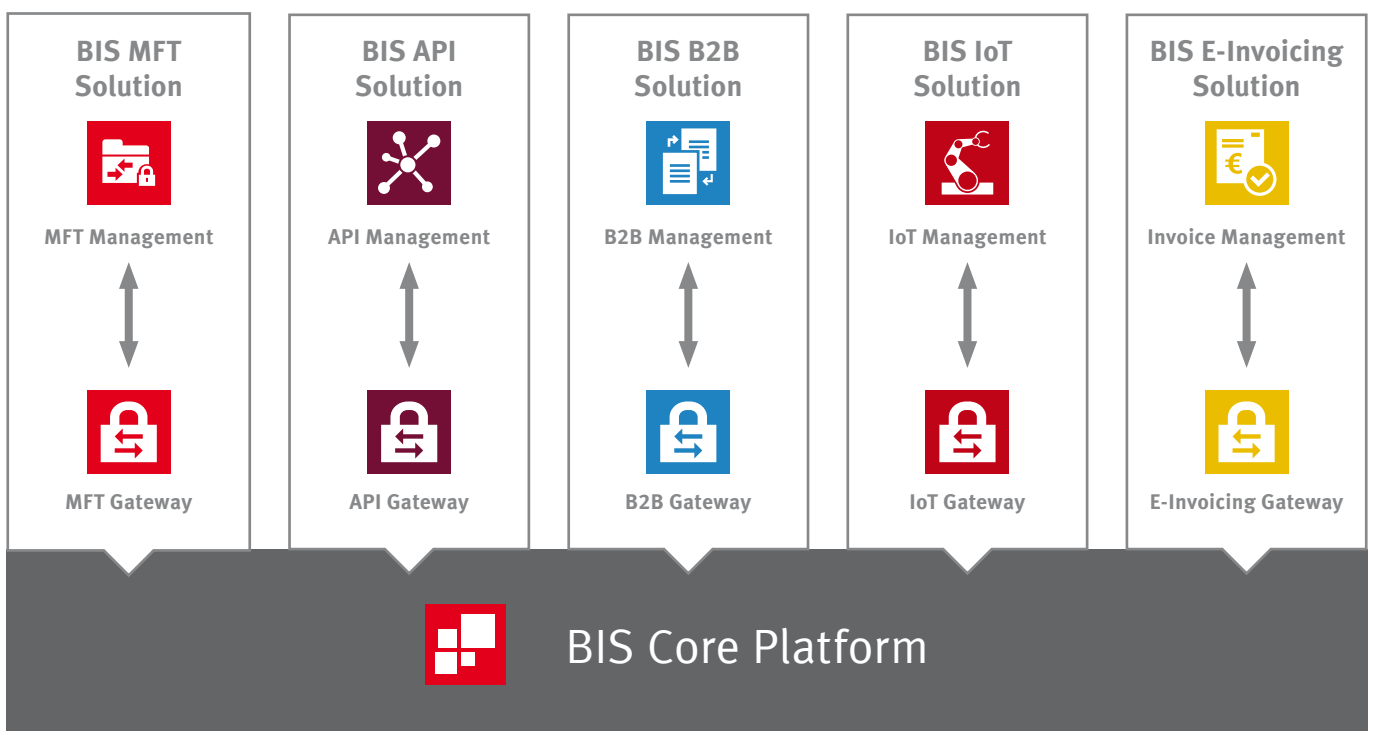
BIS MFT Solution

MFT Management

MFT Gateway

BIS API Solution

API Management

API Gateway

BIS B2B Solution

B2B Management

B2B Gateway

BIS IoT Solution

IoT Management

IoT Gateway

BIS E-Invoicing Solution

€

Invoice Management

E-Invoicing Gateway

BIS Core Platform